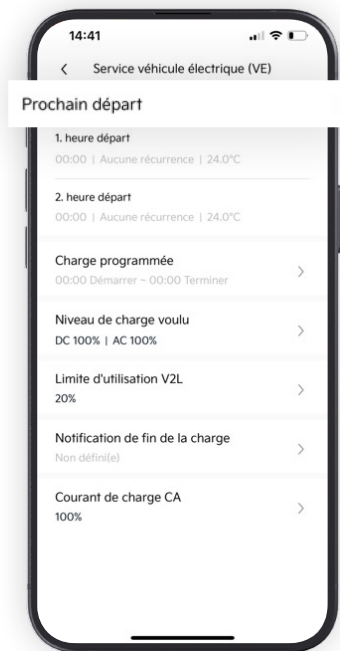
14:41

<

Service véhicule électrique (VE)

Prochain départ

1. heure départ
00:00 | Aucune récurrence | 24.0°C

2. heure départ
00:00 | Aucune récurrence | 24.0°C

Charge programmée
00:00 Démarrer ~ 00:00 Terminer

>

Niveau de charge voulu
DC 100% | AC 100%

>

Limite d'utilisation V2L
20%

>

Notification de fin de la charge
Non défini(e)

>

Courant de charge CA
100%

>